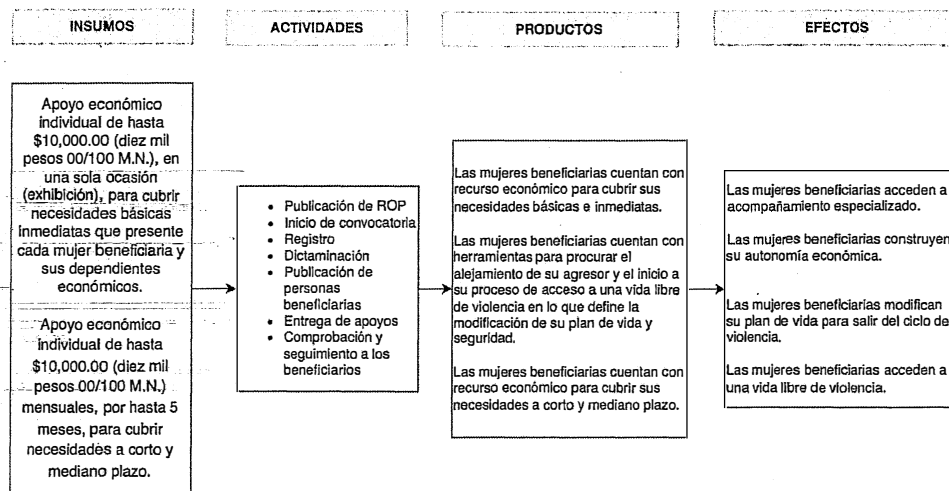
INSUMOS

ACTIVIDADES

PRODUCTOS

EFECTOS

Apoyo económico individual de hasta \$10,000.00 (diez mil pesos 00/100 M.N.), en una sola ocasión (exhibición), para cubrir necesidades básicas inmediatas que presente cada mujer beneficiaria y sus dependientes económicos.

Apoyo económico individual de hasta \$10,000.00 (diez mil pesos 00/100 M.N.) mensuales, por hasta 5 meses, para cubrir necesidades a corto y mediano plazo.

- Publicación de ROP
- Inicio de convocatoria
- Registro
- Dictaminación
- Publicación de personas beneficiarias
- Entrega de apoyos
- Comprobación y seguimiento a los beneficiarios

Las mujeres beneficiarias cuentan con recurso económico para cubrir sus necesidades básicas e inmediatas.

Las mujeres beneficiarias cuentan con herramientas para procurar el alejamiento de su agresor y el inicio a su proceso de acceso a una vida libre de violencia en lo que define la modificación de su plan de vida y seguridad.

Las mujeres beneficiarias cuentan con recurso económico para cubrir sus necesidades a corto y mediano plazo.

Las mujeres beneficiarias acceden a acompañamiento especializado.

Las mujeres beneficiarias construyen su autonomía económica.

Las mujeres beneficiarias modifican su plan de vida para salir del ciclo de violencia.

Las mujeres beneficiarias acceden a una vida libre de violencia.